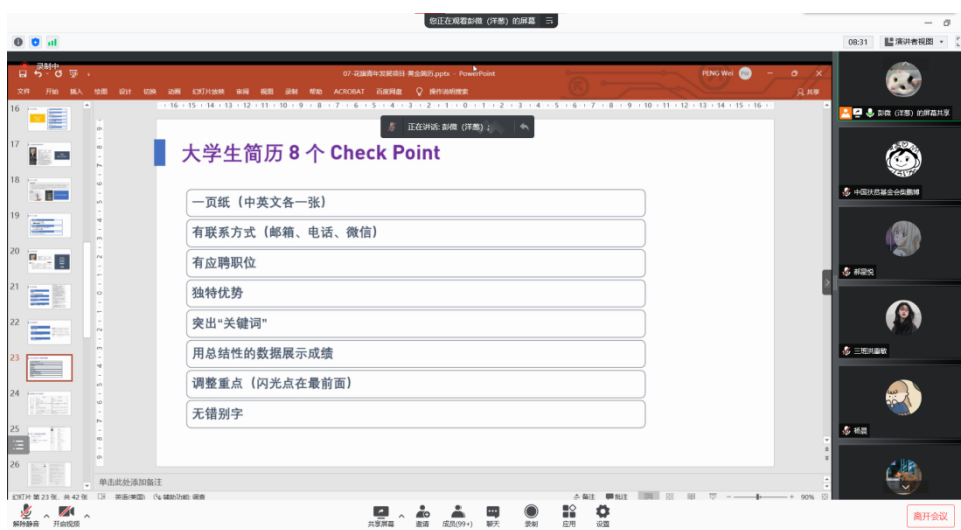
您正在观看彭微（洋葱）的屏幕

08:31 演讲者视图

录制中

07-花旗青年发展项目-黄金简历.pptx - PowerPoint

PENG Wei

文件 开始 插入 绘图 设计 切换 动画 幻灯片放映 审阅 视图 录制 帮助 ACROBAT 百度网盘 操作说明搜索

共享

正在讲话: 彭微（洋葱）

大学生简历 8 个 Check Point

一页纸（中英文各一张）

有联系方式（邮箱、电话、微信）

有应聘职位

独特优势

突出“关键词”

用总结性的数据展示成绩

调整重点（闪光点在最前面）

无错别字

单击此处添加备注

幻灯片 第 23 张，共 42 张 英语(美国) 辅助功能: 调查 备注 批注 90%

16 17 18 19 20 21 22 23 24 25 26

彭微（洋葱）的屏幕共享

中国扶贫基金会张鹏搏

郝璐悦

三雨洪璐敏

杨晨

解除静音 开启视频 共享屏幕 邀请 成员(99+) 聊天 录制 应用 设置 离开会议